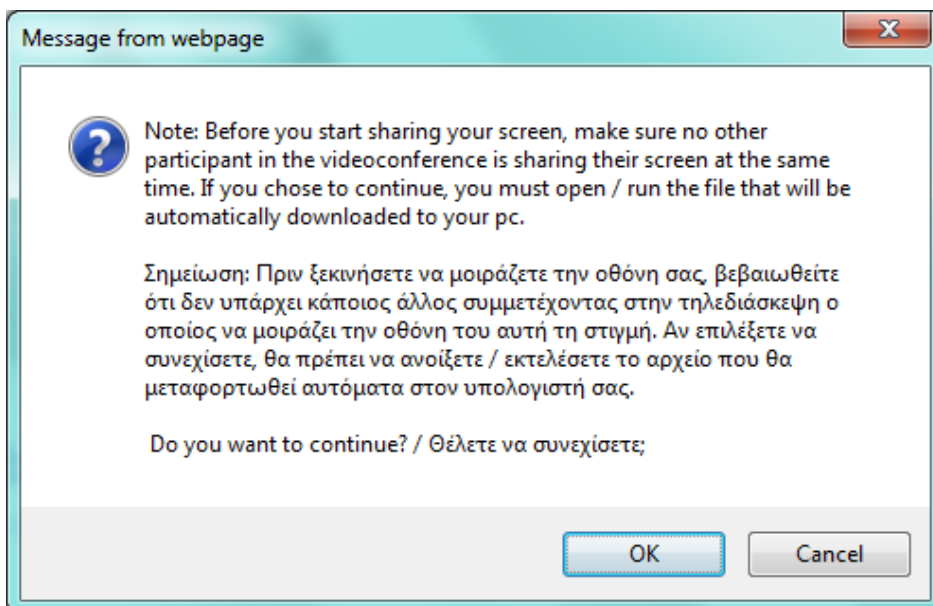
Message from webpage

Note: Before you start sharing your screen, make sure no other participant in the videoconference is sharing their screen at the same time. If you chose to continue, you must open / run the file that will be automatically downloaded to your pc.

Σημείωση: Πριν ξεκινήσετε να μοιράζετε την οθόνη σας, βεβαιωθείτε ότι δεν υπάρχει κάποιος άλλος συμμετέχοντας στην τηλεδιάσκεψη ο οποίος να μοιράζει την οθόνη του αυτή τη στιγμή. Αν επιλέξετε να συνεχίσετε, θα πρέπει να ανοίξετε / εκτελέσετε το αρχείο που θα μεταφορτωθεί αυτόματα στον υπολογιστή σας.

Do you want to continue? / Θέλετε να συνεχίσετε;

OK

Cancel